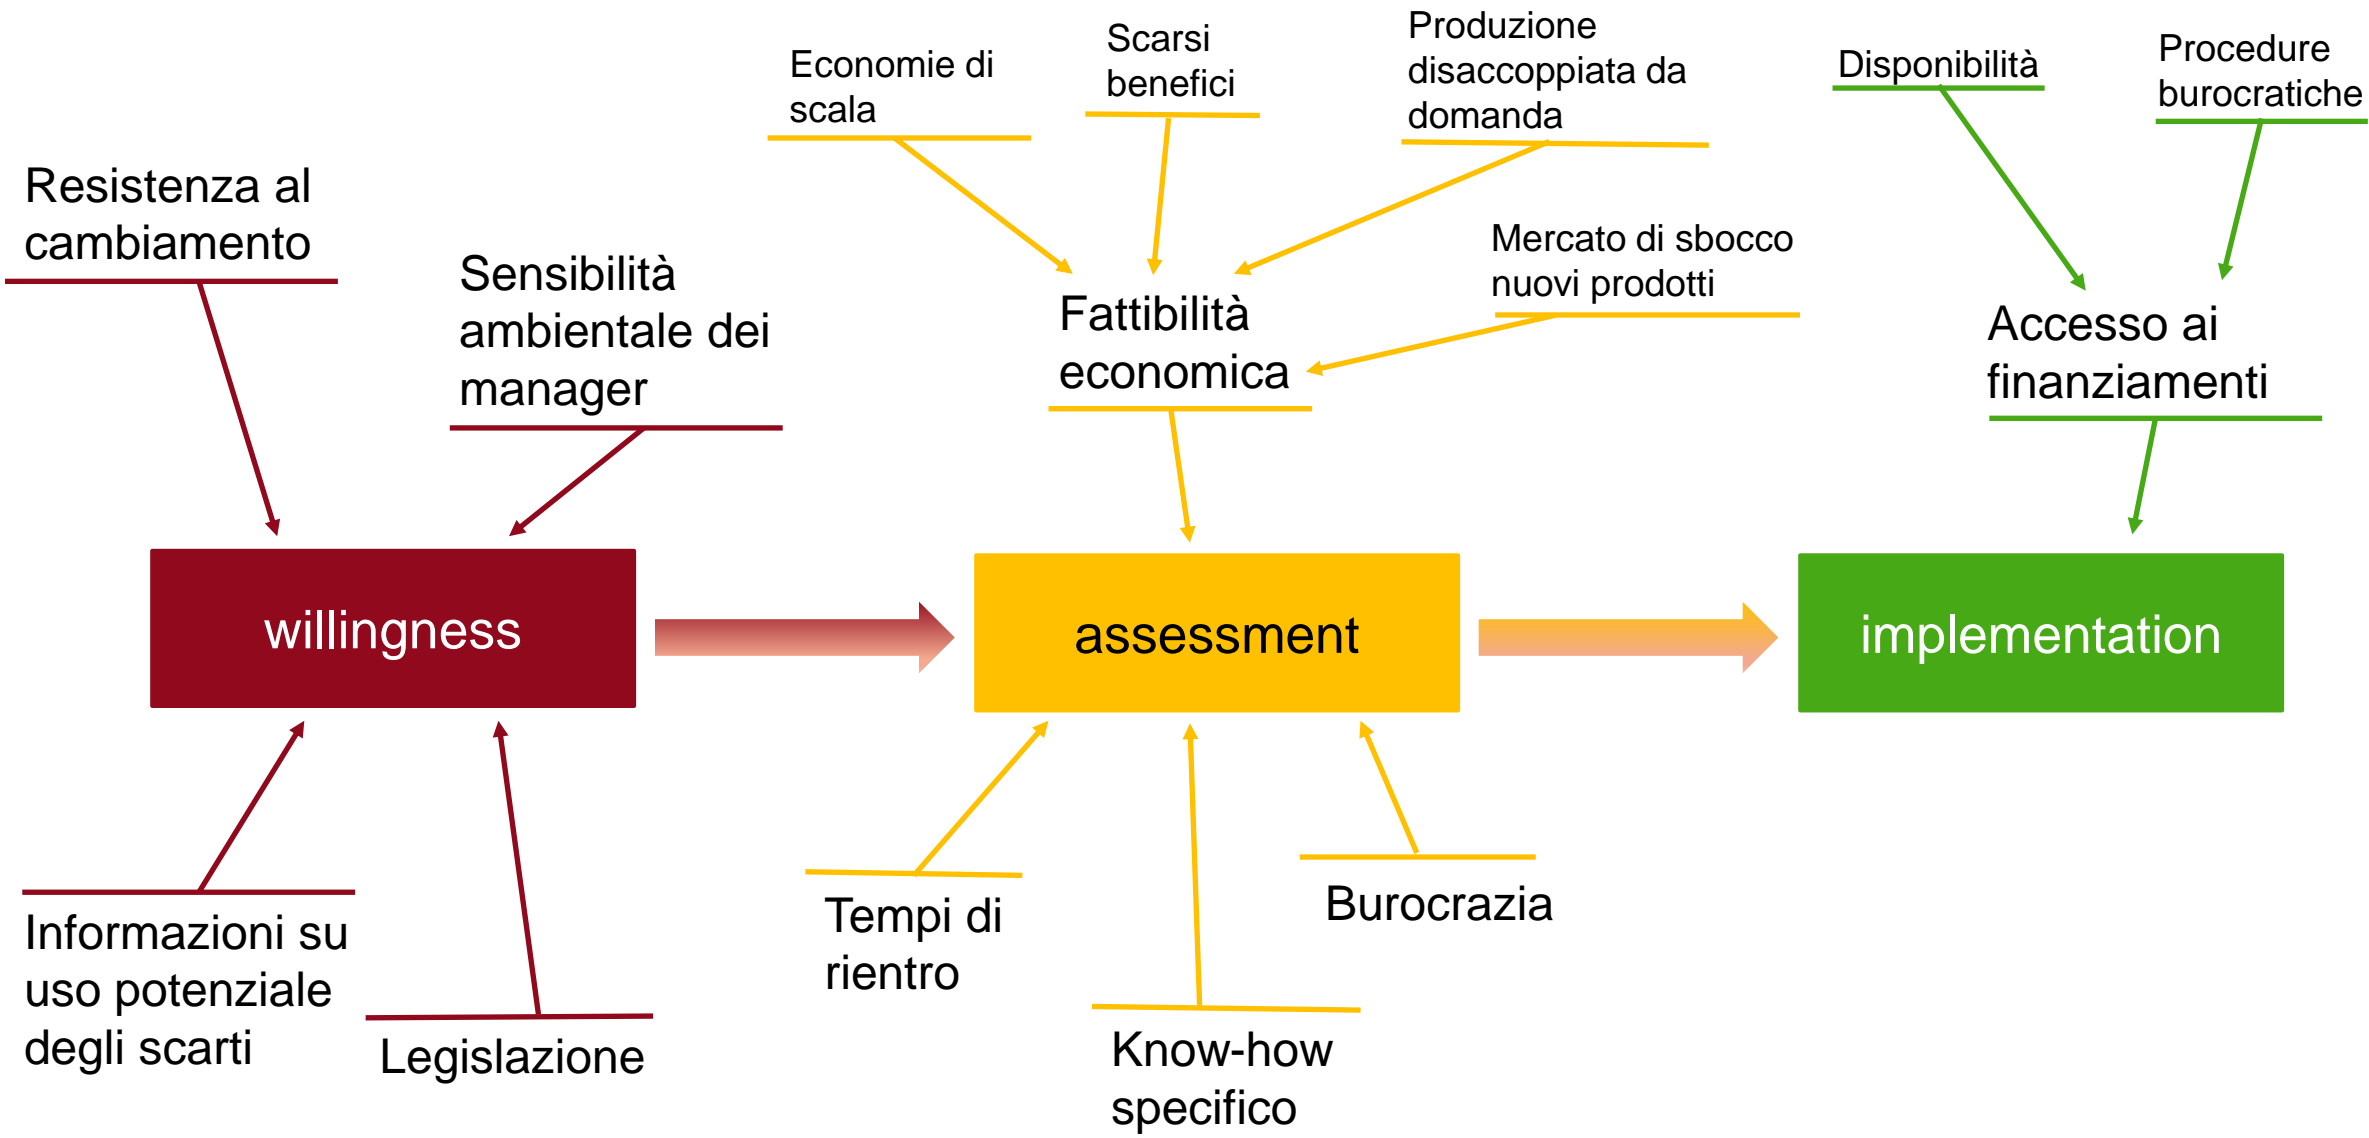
Economie di scala

Scarsi benefici

Produzione disaccoppiata da domanda

Disponibilità

Procedure burocratiche

Resistenza al cambiamento

Sensibilità ambientale dei manager

Mercato di sbocco nuovi prodotti

Fattibilità economica

Accesso ai finanziamenti

willingness

assessment

implementation

Informazioni su uso potenziale degli scarti

Legislazione

Tempi di rientro

Burocrazia

Know-how specifico